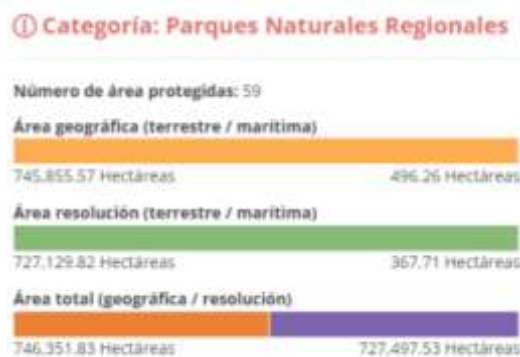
ⓘ Categoría: Parques Naturales Regionales

Número de área protegidas: 59

Área geográfica (terrestre / marítima)

745.855.57 Hectáreas 496.26 Hectáreas

Área resolución (terrestre / marítima)

727.129.82 Hectáreas 367.71 Hectáreas

Área total (geográfica / resolución)

746.351.83 Hectáreas 727.497.53 Hectáreas